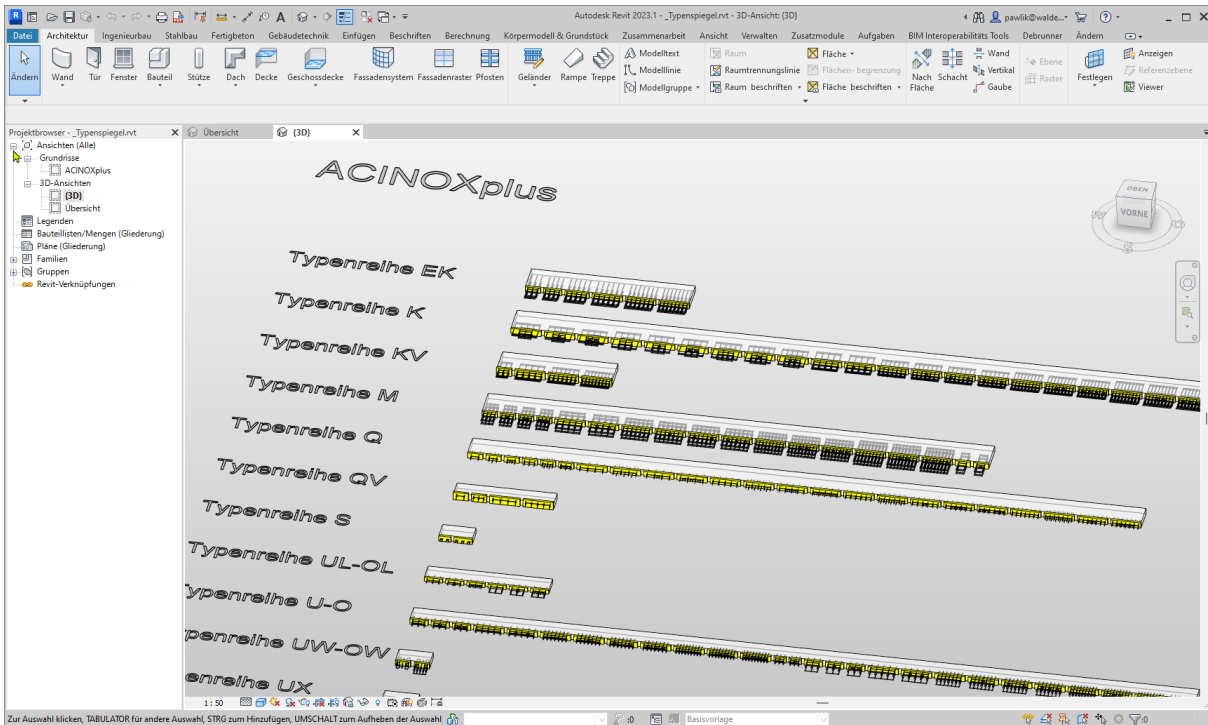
Autodesk Revit 2023.1 - _Typenspiegel.rvt - 3D-Ansicht: {3D}

pawlik@walde...

Datei Architektur Ingenieurbau Stahlbau Fertigteon Gebäudetechnik Einfügen Beschriften Berechnung Körpermodell & Grundstück Zusammenarbeit Ansicht Verwalten Zusatzmodule Aufgaben BIM Interoperabilitäts Tools Debrunner Ändern

Ändern Wand Tür Fenster Bauteil Stütze Dach Decke Geschossdecke Fassadensystem Fassadenraster Pfosten Geländer Rampe Treppe Modelltext Modelllinie Modellgruppe Raum Raumtrennungslinie Raum beschriften Fläche Flächen- begrenzung Fläche beschriften Nach Fläche Schacht Wand Vertikal Gaube Ebene Raster Festlegen Anzeigen Referenzebene Viewer

Projektbrowser - _Typenspiegel.rvt
Ansichten (Alle)
Grundrisse
ACINOXplus
3D-Ansichten
{3D}
Übersicht
Legenden
Bauteillisten/Mengen (Gliederung)
Pläne (Gliederung)
Familien
Gruppen
Revit-Verknüpfungen

Übersicht {3D}

ACINOXplus

OBEN
VORNE

Typenreihe EK
Typenreihe K
Typenreihe KV
Typenreihe M
Typenreihe Q
Typenreihe QV
Typenreihe S
Typenreihe UL-OL
ypenreihe U-O
penreihe UW-OW
enreihe UX

1 : 50

Zur Auswahl klicken, TABULATOR für andere Auswahl, STRG zum Hinzufügen, UMSCHALT zum Aufheben der Auswahl
:0
Basisvorlage
:0